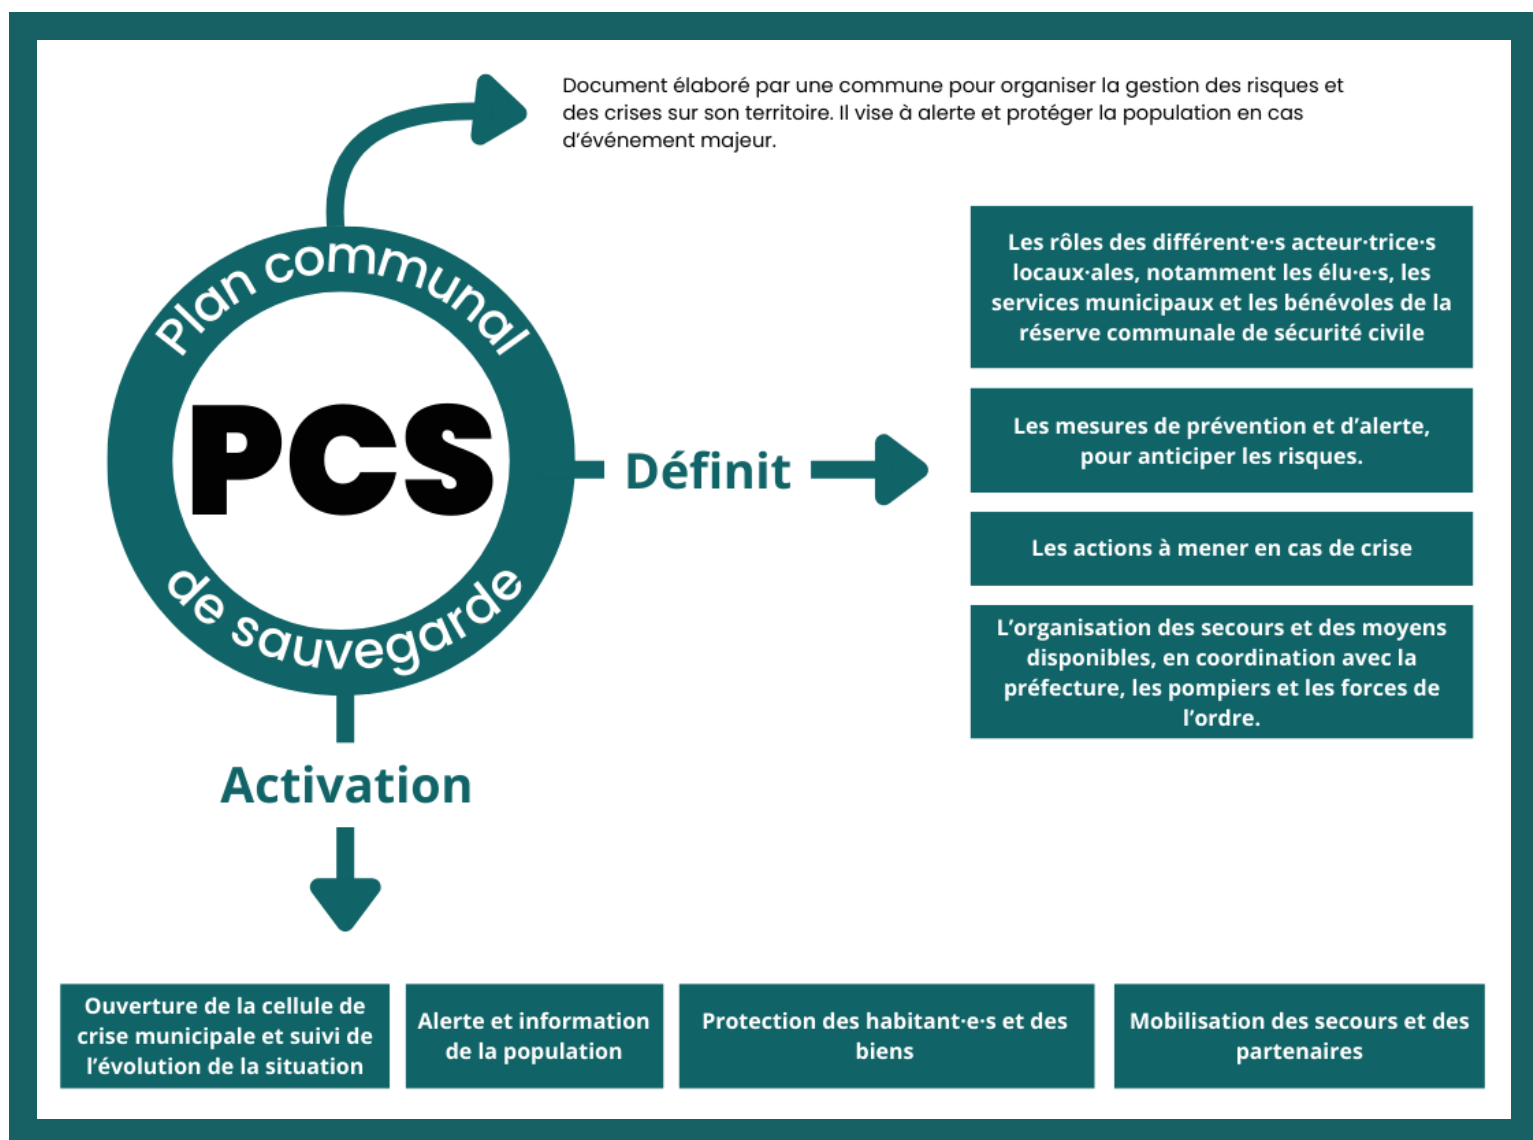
Plan communal

PCS

de sauvegarde

Document élaboré par une commune pour organiser la gestion des risques et des crises sur son territoire. Il vise à alerte et protéger la population en cas d'événement majeur.

Définit

Les rôles des différent·e·s acteur·trice·s locaux·ales, notamment les élu·e·s, les services municipaux et les bénévoles de la réserve communale de sécurité civile

Les mesures de prévention et d'alerte, pour anticiper les risques.

Les actions à mener en cas de crise

L'organisation des secours et des moyens disponibles, en coordination avec la préfecture, les pompiers et les forces de l'ordre.

Activation

Ouverture de la cellule de crise municipale et suivi de l'évolution de la situation

Alerte et information de la population

Protection des habitant·e·s et des biens

Mobilisation des secours et des partenaires